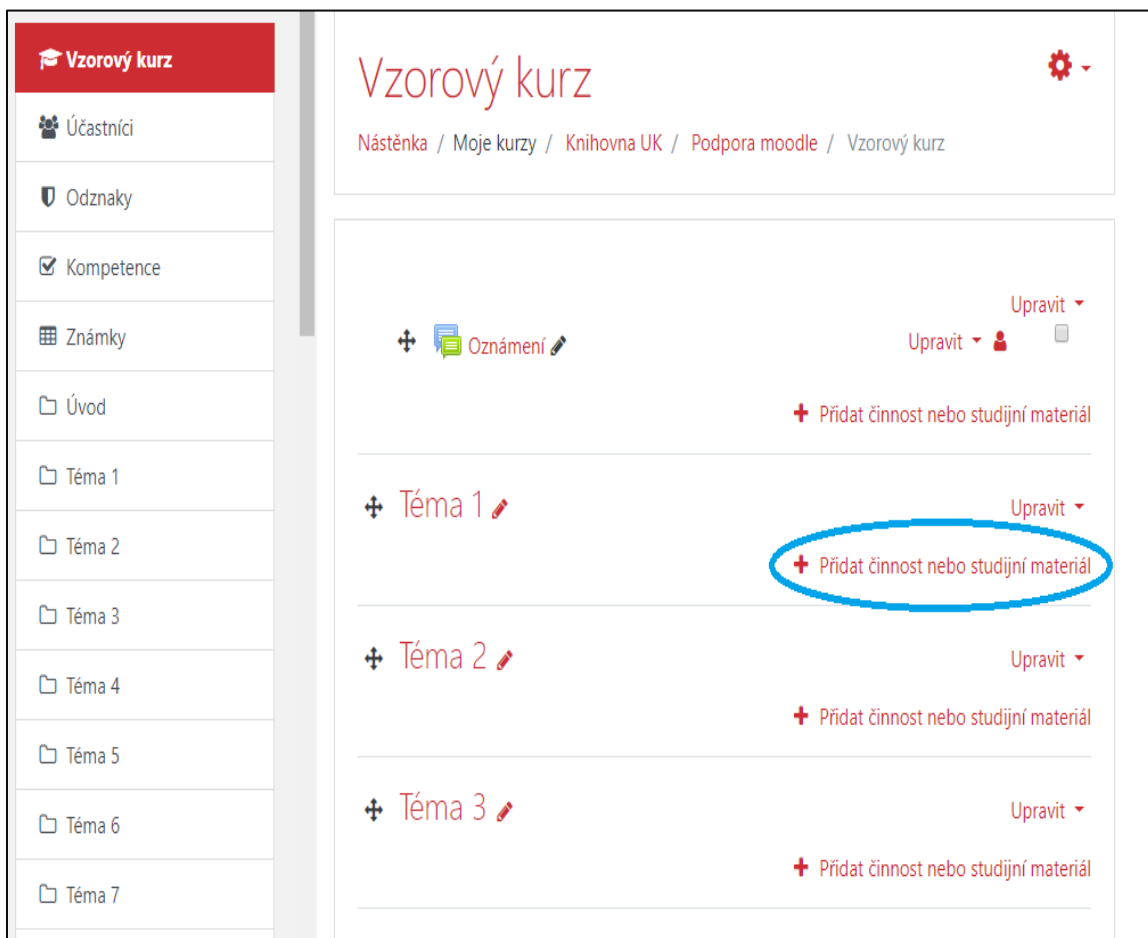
Vzorový kurz
Účastníci
Odznaky
Kompetence
Známky
Úvod
Téma 1
Téma 2
Téma 3
Téma 4
Téma 5
Téma 6
Téma 7

Vzorový kurz

Nástěnka / Moje kurzy / Knihovna UK / Podpora moodle / Vzorový kurz

Upravit

Oznámení

Upravit

+ Přidat činnost nebo studijní materiál

Téma 1

Upravit

+ Přidat činnost nebo studijní materiál

Téma 2

Upravit

+ Přidat činnost nebo studijní materiál

Téma 3

Upravit

+ Přidat činnost nebo studijní materiál